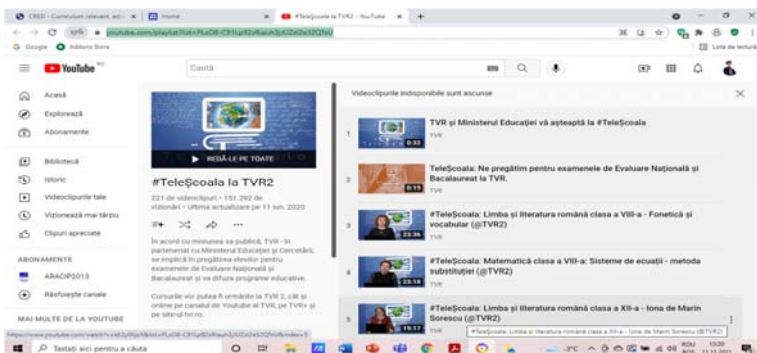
CRED - Curriculum relevant, ed... × Home × #TeleȘcoala la TVR2 - YouTube × +

youtube.com/playlist?list=PLzO8-C91Lp92vRiauh3jXJZd2a32Q5U

Google Adblock Store

Listă de lectură

YouTube RO

Caută

Acasă

Explorează

Abonamente

Bibliotecă

Istoric

Videoclipurile tale

Vizionează mai târziu

Clipuri apreciate

ABONAMENTE

ARACIP2013

Răsfoiește canale

MAI MULTE DE LA YOUTUBE

REDĂ-LE PE TOATE

#TeleȘcoala la TVR2

221 de videoclipuri • 151.292 de vizionări • Ultima actualizare pe 11 iun. 2020

În acord cu misiunea sa publică, TVR - în parteneriat cu Ministerul Educației și Cercetării, se implică în pregătirea elevilor pentru examenele de Evaluare Națională și Bacalaureat și va difuza programe educative.

Cursurile vor putea fi urmărite la TVR 2, cât și online pe canalul de Youtube al TVR, pe TVR+ și pe site-ul tvr.ro.

Videoclipurile indisponibile sunt ascunse

1 TVR și Ministerul Educației vă așteaptă la #TeleȘcoala
TVR
0:32

2 TeleȘcoala: Ne pregătim pentru examenele de Evaluare Națională și Bacalaureat la TVR.
TVR
0:19

3 #TeleȘcoala: Limba și literatura română clasa a VIII-a - Fonetică și vocabular (@TVR2)
TVR
23:36

4 #TeleȘcoala: Matematică clasa a VIII-a: Sisteme de ecuații - metoda substituției (@TVR2)
TVR
23:14

5 #TeleȘcoala: Limba și literatura română clasa a XII-a - Iona de Marin Sorescu (@TVR2)
TVR
19:17

#TeleȘcoala: Limba și literatura română clasa a XII-a - Iona de Marin Sorescu (@TVR2)

https://www.youtube.com/watch?v=...&list=PLzO8-C91Lp92vRiauh3jXJZd2a32Q5U&index=5

Tastați aici pentru a căuta

3°C ROU 10:20